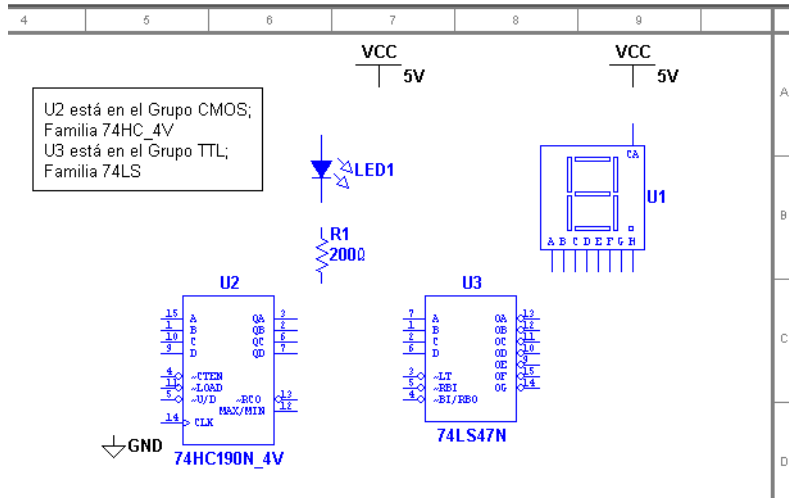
4 5 6 7 8 9

A
B
C
D

U2 está en el Grupo CMOS;
Familia 74HC_4V
U3 está en el Grupo TTL;
Familia 74LS

VCC
5V

VCC
5V

LED1

R1
200Ω

CA
U1
A B C D E F G H

U2
15 A
1 B
10 C
9 D
4 ~CTEN
11 ~LOAD
5 ~U/D
14 CLK
QA 3
QB 2
QC 6
QD 7
~RCO 13
MAX/MIN 12

74HC190N_4V

GND

U3
7 A
1 B
2 C
6 D
3 ~LT
5 ~RBI
4 ~BI/RBO
OA 13
OB 12
OC 11
OD 10
OE 9
OF 15
OG 14

74LS47N